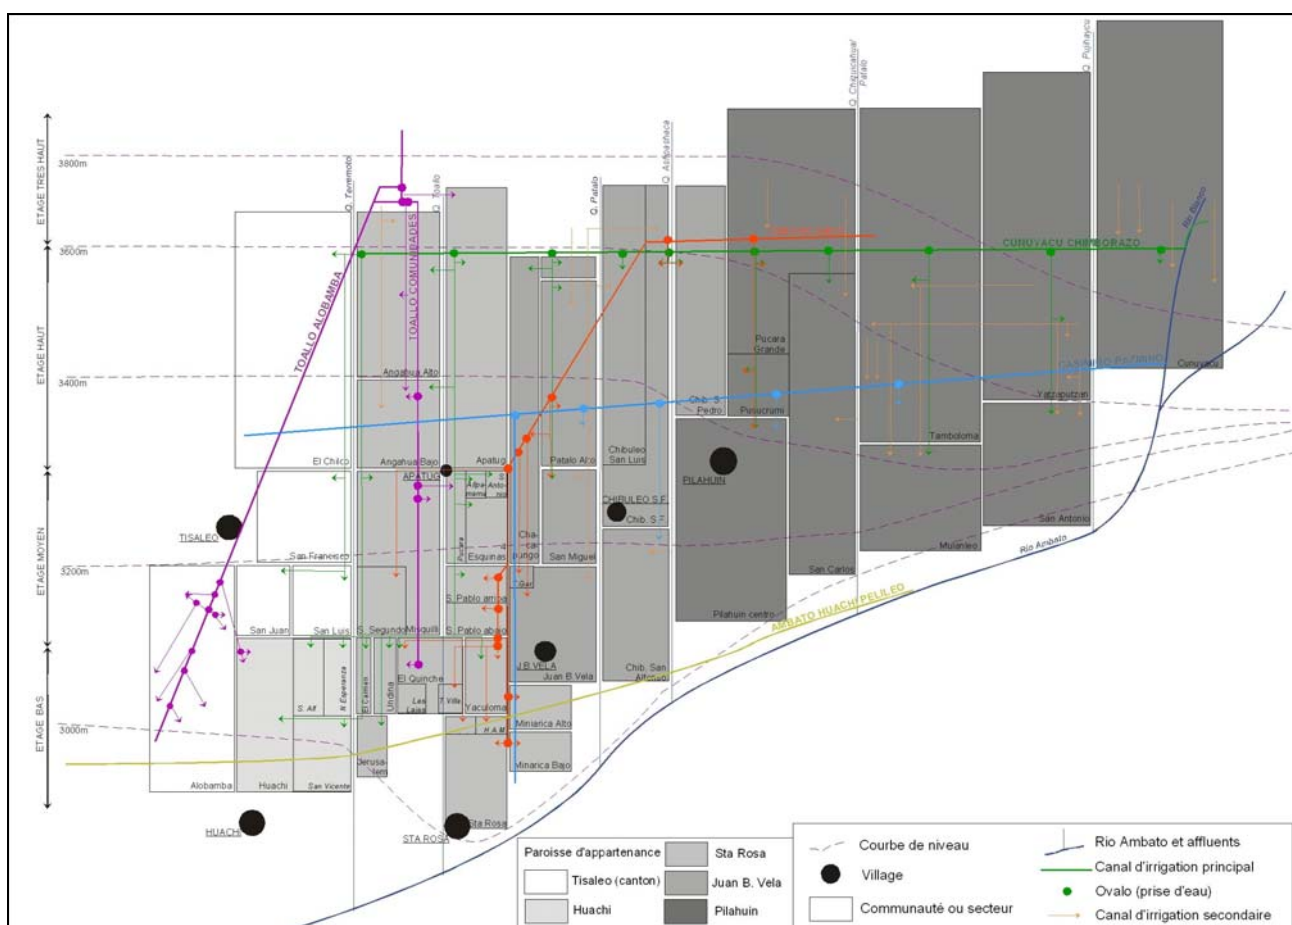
ETAGE TRES HAUT
ETAGE HAUT
ETAGE MOYEN
ETAGE BAS

3800m
3600m
3400m
3200m
3000m

Q. Tevremoto
Q. Spalo
Q. Patalo
Q. Ashpashaca
Q. Chuzuchavar Patalo
Q. Pulhaycu
Rio Blanco

TOALLO ALOBAMBA
TOALLO COMUNIDADES
CUNUYACU CHIMBORAZO
CASAHUALA PACHANLICA
AMBATO HUACHI PELILEO
Rio Ambato

Pucara Grande
Angahuana Alto
Chib. S. Pedro
Punucrumi
Yatzaputzan
Cunucyacu
El Chilco
Angahuana Bajo
Apatug
Patalo Alto
Chibuleo San Luis
Tamboloma
APATUG
Alpamama
Antonio
CHIBULEO S.F.
Chib. S.F.
PILAHUIN
San Antonio
TISALEO
San Francisco
Pucara
Esquinas
Cha-ca-pungo
San Miguel
Mulanleo
San Carlos
S. Pablo arriba
Gar
Pilahuin centro
San Juan
San Luis
S. Segundo
Misquilli
S. Pablo abajo
J.B.VELA
Juan B. Vela
Chib. San Alfonso
S. Alf
N. Esperanza
El Calvario
Undina
Las Lajas
El Quinche
T. Villa
Yaculoma
H.A.M.
Miniarica Alto
Jerusalem
Miniarica Bajo
Alobamba
Huachi
San Vicente
HUACHI
STA ROSA
Sta Rosa

Paroisse d'appartenance
Tisaleo (canton)
Huachi
Sta Rosa
Juan B. Vela
Pilahuin
Courbe de niveau
Village
Communauté ou secteur
Rio Ambato et affluents
Canal d'irrigation principal
Ovalo (prise d'eau)
Canal d'irrigation secondaire